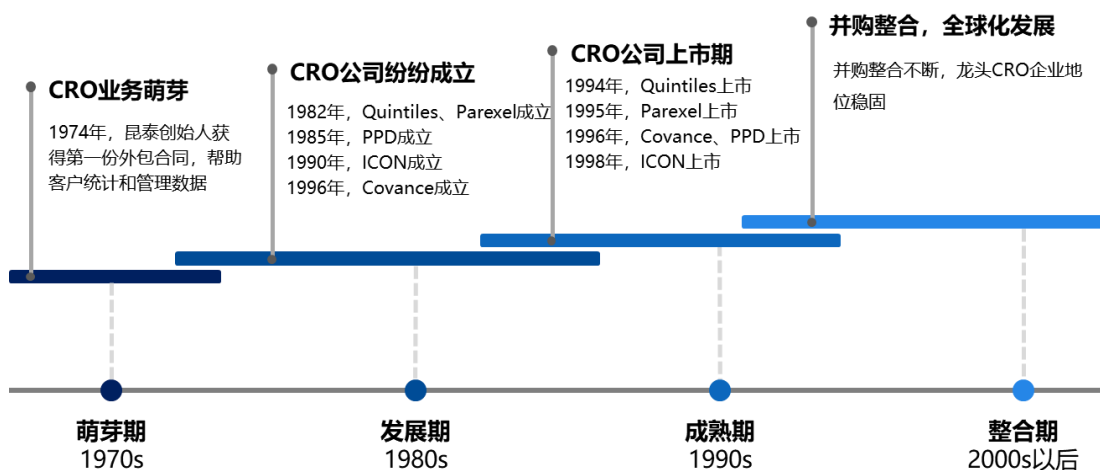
并购整合，全球化发展

并购整合不断，龙头CRO企业地位稳固

CRO公司上市期

1994年，Quintiles上市
1995年，Parexel上市
1996年，Covance、PPD上市
1998年，ICON上市

CRO公司纷纷成立

1982年，Quintiles、Parexel成立
1985年，PPD成立
1990年，ICON成立
1996年，Covance成立

CRO业务萌芽

1974年，昆泰创始人获得第一份外包合同，帮助客户统计和管理数据

萌芽期
1970s

发展期
1980s

成熟期
1990s

整合期
2000s以后